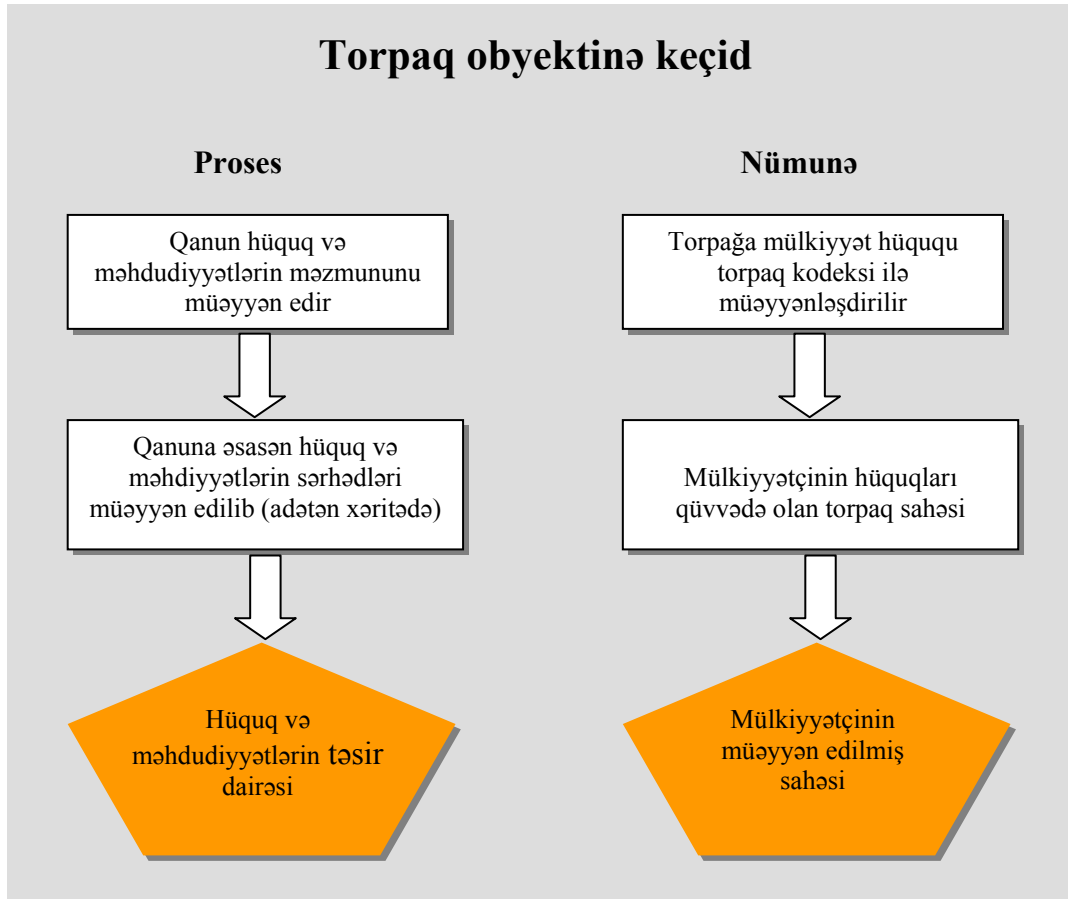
Torpaq obyektinə keçid

Proses

Qanun hüquq və məhdudiyyətlərin məzmununu müəyyən edir

Qanuna əsasən hüquq və məhdiyyətlərin sərhədləri müəyyən edilib (adətən xəritədə)

Hüquq və məhdudiyyətlərin təsir dairəsi

Nümunə

Torpağa mülkiyyət hüququ torpaq kodeksi ilə müəyyənləşdirilir

Mülkiyyətçinin hüquqları qüvvədə olan torpaq sahəsi

Mülkiyyətçinin müəyyən edilmiş sahəsi